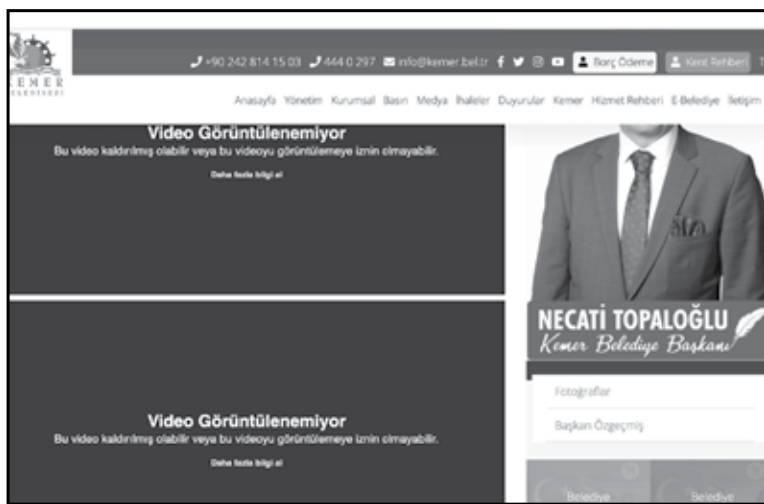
EMER

+90 242 814 15 03 444 0 297 info@kemer.bel.tr Borç Ödeme Kent Rehberi

Anasayfa Yönetim Kurumsal Basın Medya İhaleler Duyurular Kemer Hizmet Rehberi E-Belediye İletişim

Video Görüntülenemiyor
Bu video kaldırılmış olabilir veya bu videoyu görüntülemeye izniniz olmayabilir.

Daha fazla bilgi al

Video Görüntülenemiyor
Bu video kaldırılmış olabilir veya bu videoyu görüntülemeye izniniz olmayabilir.

Daha fazla bilgi al

NECATİ TOPALOĞLU
Kemer Belediye Başkanı

Fotoğraflar

Başkan Özgeçmiş

Belediye

Belediye